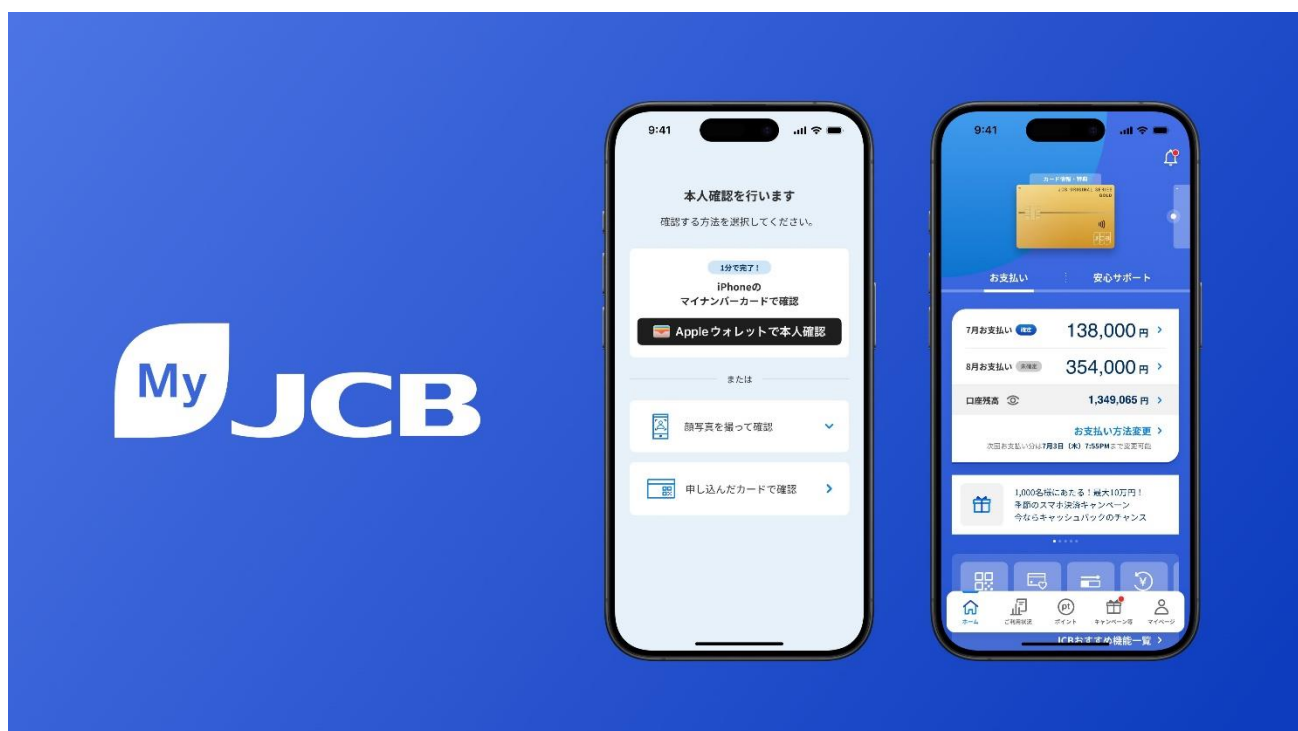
My JCB

9:41

本人確認を行います

確認する方法を選択してください。

1分で完了！

iPhoneの
マイナンバーカードで確認

Appleウォレットで本人確認

または

顔写真を撮って確認

申し込んだカードで確認

9:41

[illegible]

お支払い

安心サポート

7月お支払い 確定 138,000円 >

8月お支払い 未確定 354,000円 >

口座残高 1,349,065円 >

お支払い方法変更 >

次回お支払い分は7月3日（木）7:55PMまで変更可能

1,000名様にあたる！最大10万円！
冬節のスマホ決済キャンペーン
今ならキャッシュバックのチャンス

ホーム ご利用状況 ポイント キャンペーン等 マイページ

JCBおすすめ機能一覧 >